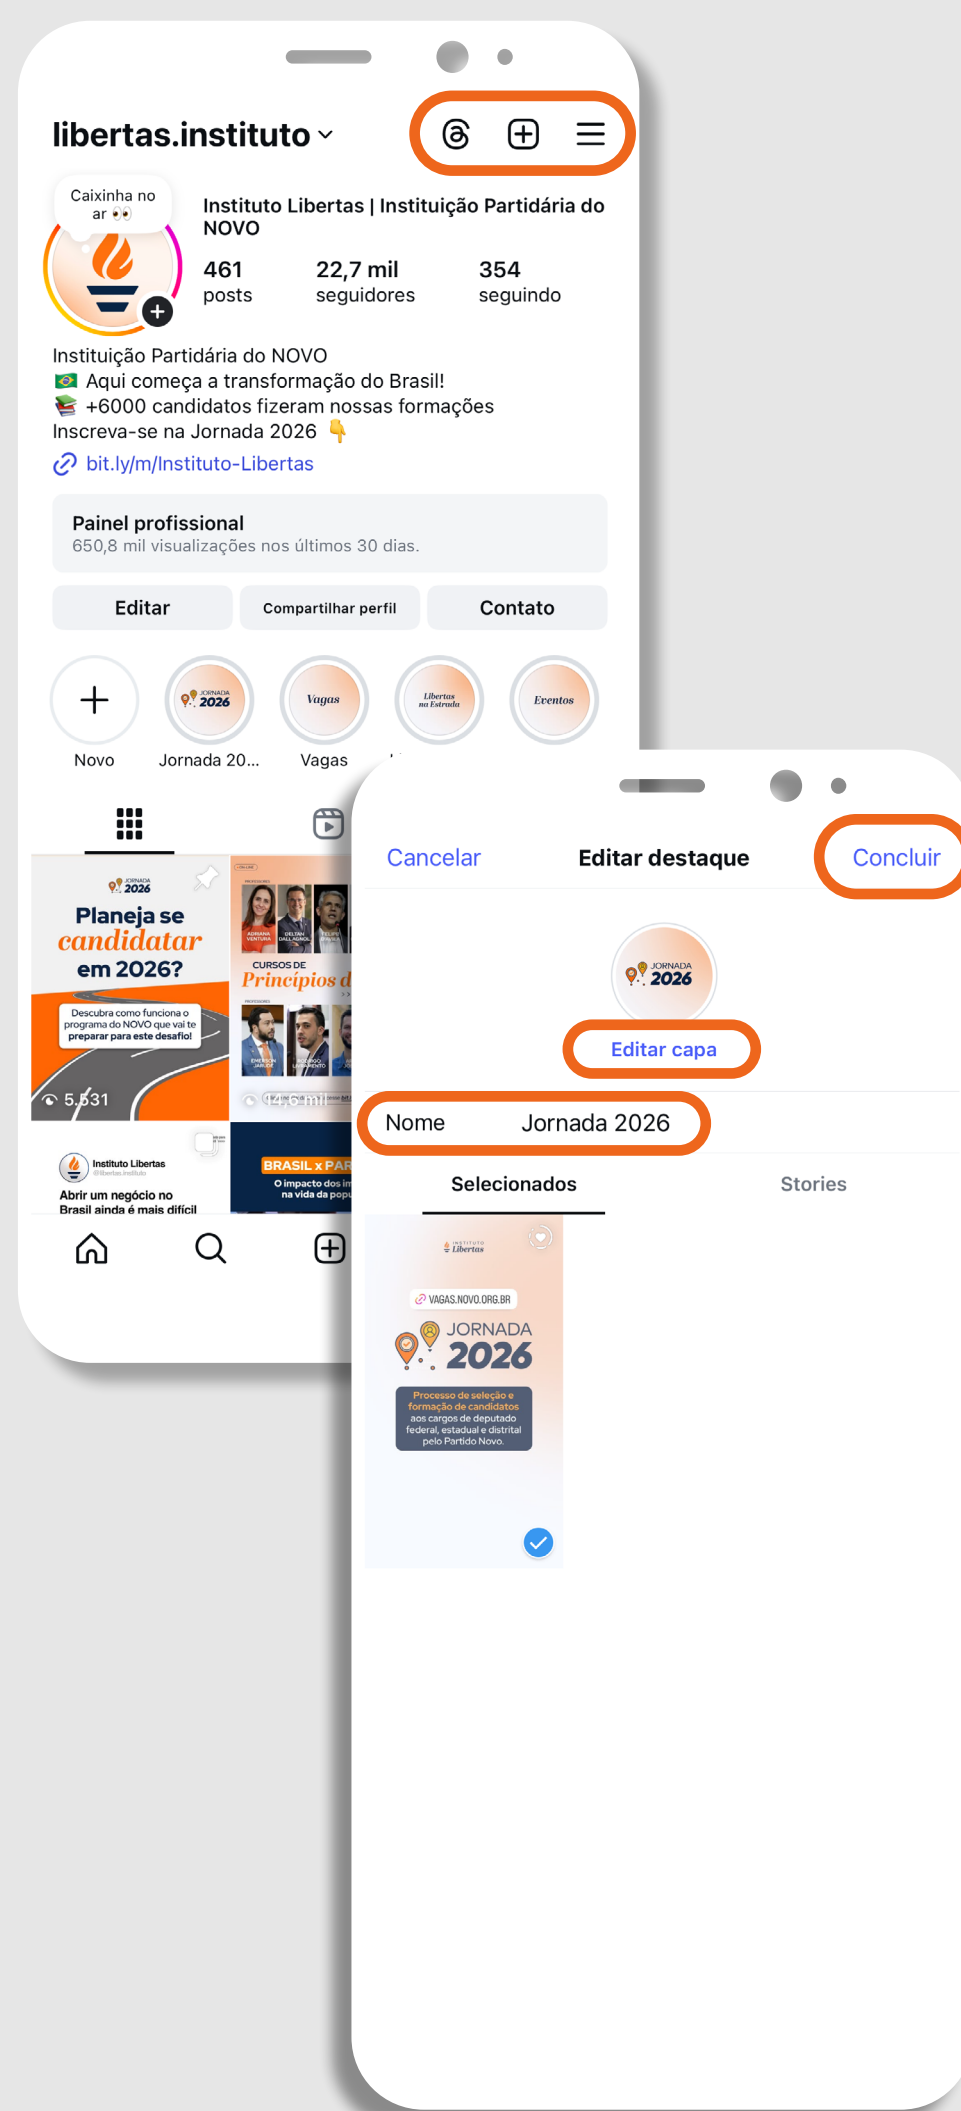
libertas.instituto

Caixinha no ar 👀

Instituto Libertas | Instituição Partidária do NOVO

461 posts
22,7 mil seguidores
354 seguindo

Instituição Partidária do NOVO
🇧🇷 Aqui começa a transformação do Brasil!
📚 +6000 candidatos fizeram nossas formações
Inscreva-se na Jornada 2026 👇
bit.ly/m/Instituto-Libertas

Painel profissional
650,8 mil visualizações nos últimos 30 dias.

Editar
Compartilhar perfil
Contato

Novo
JORNADA 2026
Jornada 20...
Vagas
Vagas
Libertas na Estrada
Eventos

JORNADA 2026
Planeja se candidatar em 2026?
Descubra como funciona o programa do NOVO que vai te preparar para este desafio!
5.531

CURSOS DE Princípios d
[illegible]

Instituto Libertas
Abrir um negócio no Brasil ainda é mais difícil

BRASIL x PAR
O impacto dos im na vida da popu

Cancelar
Editar destaque
Concluir

JORNADA 2026
Editar capa

Nome
Jornada 2026

Selecionados
Stories

Instituto Libertas
VAGAS.NOVO.ORG.BR
JORNADA 2026
Processo de seleção e formação de candidatos aos cargos de deputado federal, estadual e distrital pelo Partido Novo.